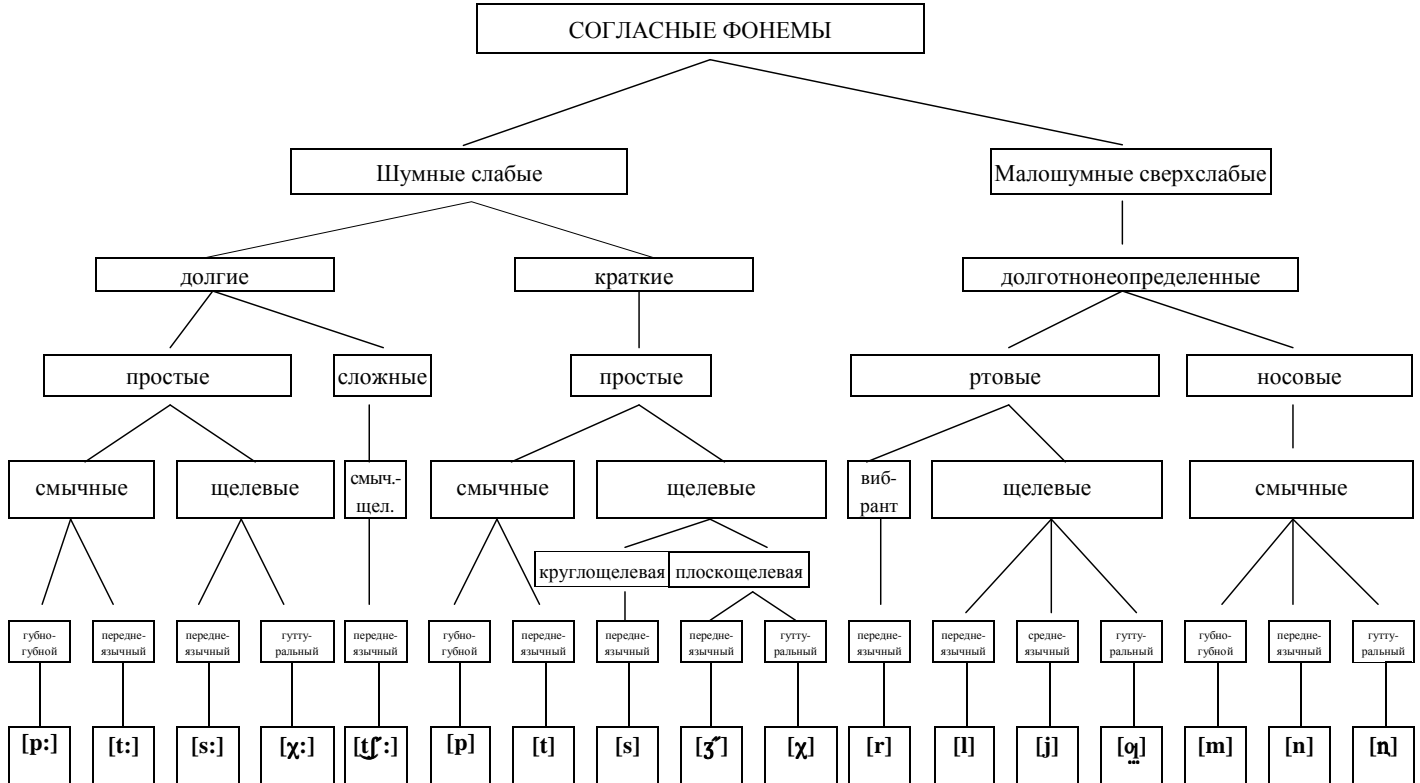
СОГЛАСНЫЕ ФОНЕМЫ

Шумные слабые

Малошумные сверхслабые

долгие

краткие

долготнонеопределенные

простые

сложные

простые

ртовые

носовые

смычные

щелевые

смыч.-щел.

смычные

щелевые

виб-рант

щелевые

смычные

круглощелевая

плоскощелевая

губно-губной

передне-язычный

передне-язычный

гутту-ральный

передне-язычный

губно-губной

передне-язычный

передне-язычный

передне-язычный

гутту-ральный

передне-язычный

передне-язычный

средне-язычный

гутту-ральный

губно-губной

передне-язычный

гутту-ральный

[p:]

[t:]

[s:]

[χ:]

[tʃ́:]

[p]

[t]

[s]

[ʒ́]

[χ]

[r]

[l]

[j]

[o̤]

[m]

[n]

[ŋ]